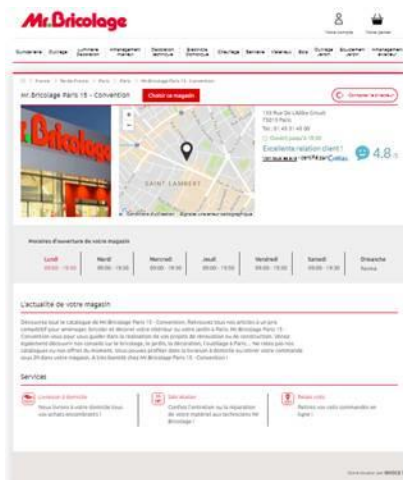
Mr.Bricolage

Votre compte Votre panier

Quincaillerie Outillage Luminaire Électricité Aménagement intérieur Décoration intérieure Électricité Domotique Chauffage Sanitaire Matériaux Bois Outillage Jardin Équipement Jardin Aménagement extérieur

Accueil > Île-de-France > Paris > Paris > Mr.Bricolage Paris 15 - Convention

Mr.Bricolage Paris 15 - Convention Choisir ce magasin Contacter le magasin

SAINT-LAMBERT

159 Rue De L'Abbé Groult
75015 Paris
Tel : 01 45 31 45 88
Ouvert jusqu'à 19:30
Excellente relation client !
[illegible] certifié par Critizr 4.8

Horaires d'ouverture de votre magasin

| Lundi | Mardi | Mercredi | Jeudi | Vendredi | Samedi | Dimanche |
|---|---|---|---|---|---|---|
| 09:00 - 19:30 | 09:00 - 19:30 | 09:00 - 19:30 | 09:00 - 19:30 | 09:00 - 19:30 | 09:00 - 19:30 | Fermé |

L'actualité de votre magasin

Découvrez tout le catalogue de Mr.Bricolage Paris 15 - Convention. Retrouvez tous nos articles à un prix compétitif pour aménager, bricoler et décorer votre intérieur ou votre jardin à Paris. Mr.Bricolage Paris 15 - Convention vous assure pour vous guider dans la réalisation de vos projets de rénovation ou de construction. Vous également découvrir nos conseils sur le bricolage, le jardin, la décoration, l'outillage à Paris ... Ne ratez pas nos catalogues ou nos offres du moment. Vous pouvez profiter dans la livraison à domicile ou retirer votre commande sous 2h dans votre magasin. A très bientôt chez Mr.Bricolage Paris 15 - Convention !

Services

Livraison à domicile
Nous livrons à votre domicile tous vos achats encombrants !

Dépannage
Confiez l'entretien ou la réparation de votre matériel aux techniciens Mr Bricolage !

Retrait colis
Retirez vos colis commandés en ligne !

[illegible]